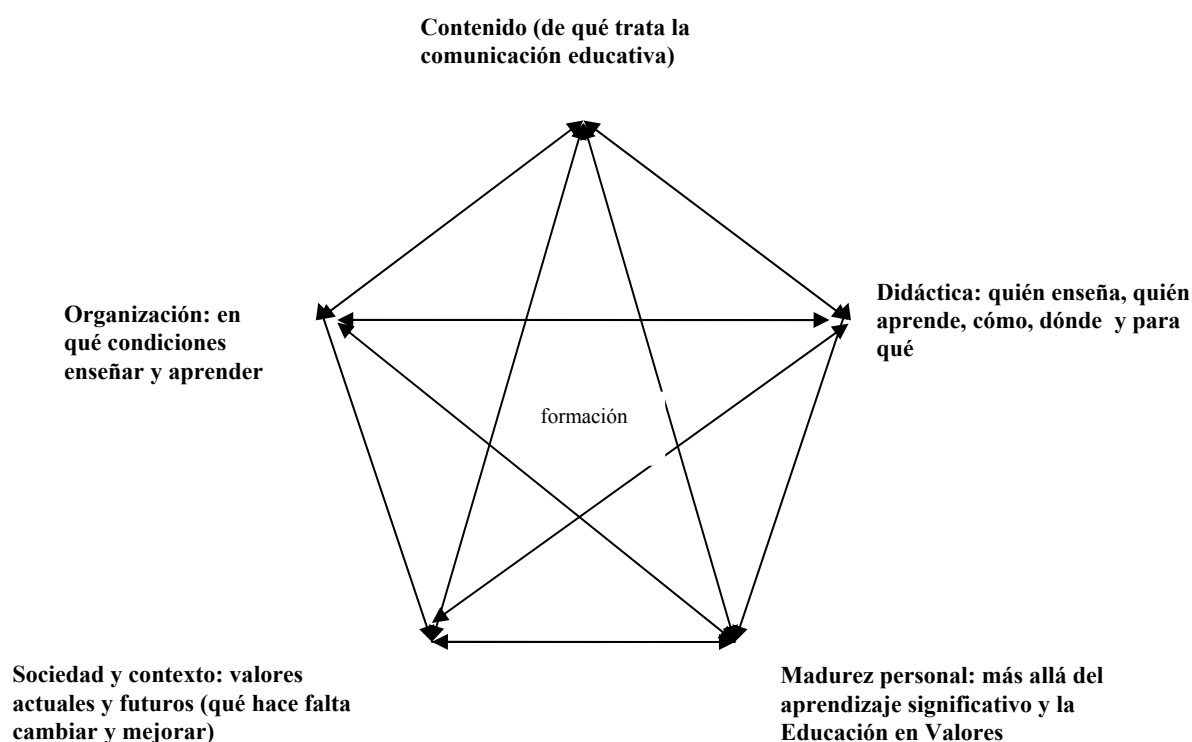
Contenido (de qué trata la comunicación educativa)

Organización: en qué condiciones enseñar y aprender

Didáctica: quién enseña, quién aprende, cómo, dónde y para qué

formación

Sociedad y contexto: valores actuales y futuros (qué hace falta cambiar y mejorar)

Madurez personal: más allá del aprendizaje significativo y la Educación en Valores